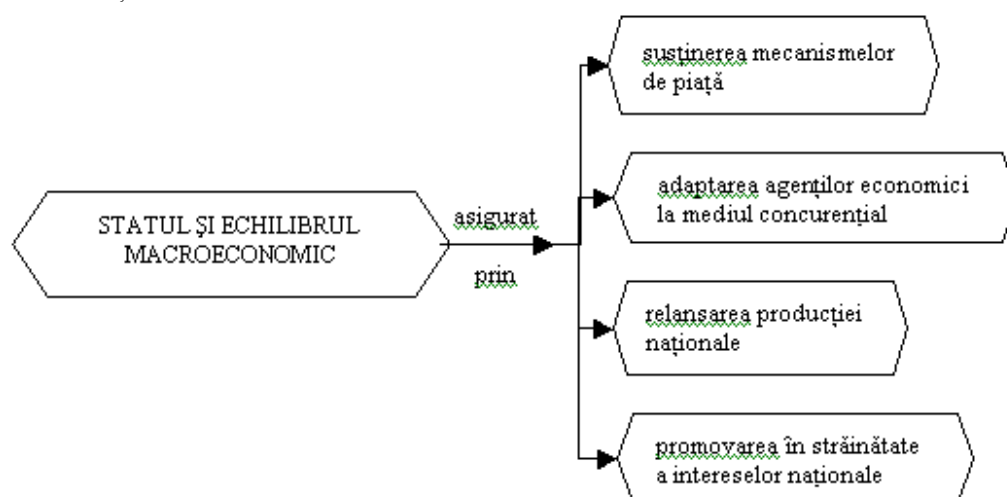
STATUL ŞI ECHILIBRUL MACROECONOMIC

asigurat

prin

sustinerea mecanismelor de piață

adaptarea agenților economici la mediul concurențial

relansarea producției naționale

promovarea în străinătate a intereselor naționale